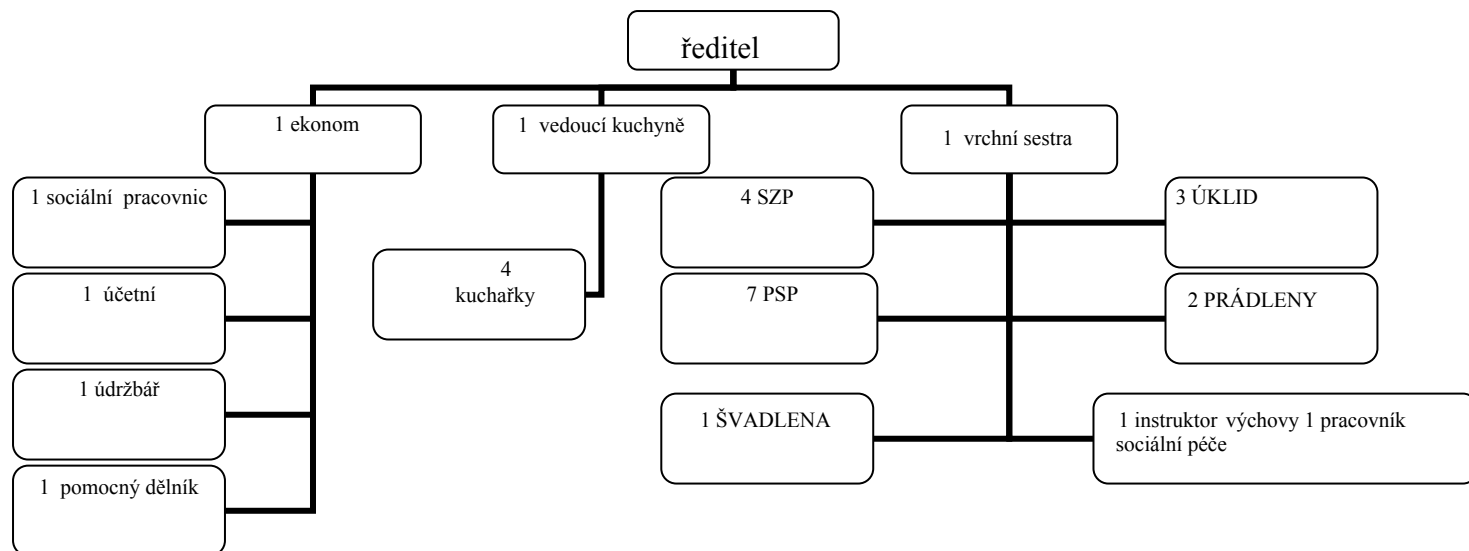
ředitel

1 ekonom

1 vedoucí kuchyně

1 vrchní sestra

1 sociální pracovnic

1 účetní

1 údržbář

1 pomocný dělník

4 kuchařky

4 SZP

7 PSP

1 ŠVADLENA

3 ÚKLID

2 PRÁDLENY

1 instruktor výchovy 1 pracovník sociální péče